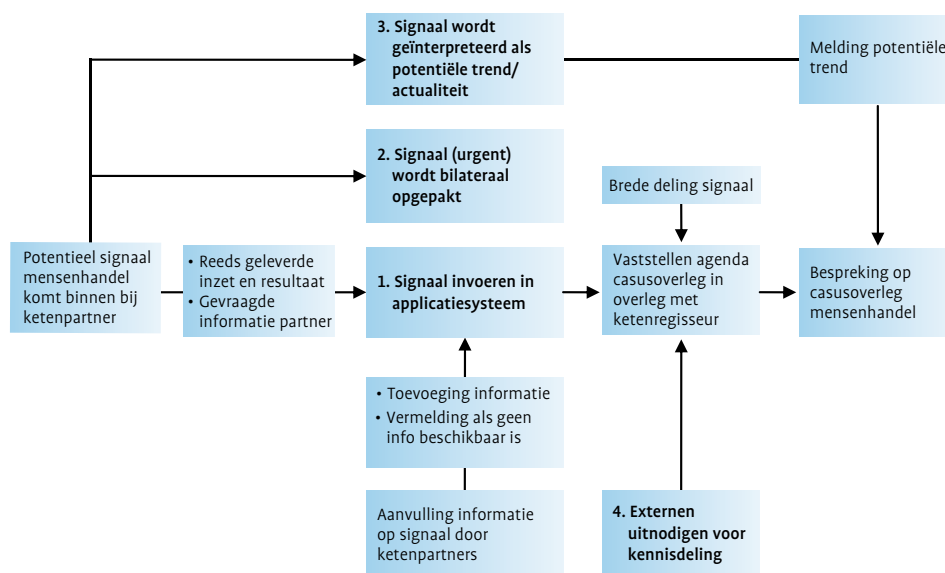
3. Signaal wordt geïnterpreteerd als potentiële trend/ actualiteit

Melding potentiële trend

2. Signaal (urgent) wordt bilateraal opgepakt

Brede deling signaal

Potentieel signaal mensenhandel komt binnen bij ketenpartner

• Reeds geleverde inzet en resultaat
• Gevraagde informatie partner

1. Signaal invoeren in applicatiesysteem

Vaststellen agenda casusoverleg in overleg met ketenregisseur

Bespreking op casusoverleg mensenhandel

• Toevoeging informatie
• Vermelding als geen info beschikbaar is

Aanvulling informatie op signaal door ketenpartners

4. Externen uitnodigen voor kennisdeling